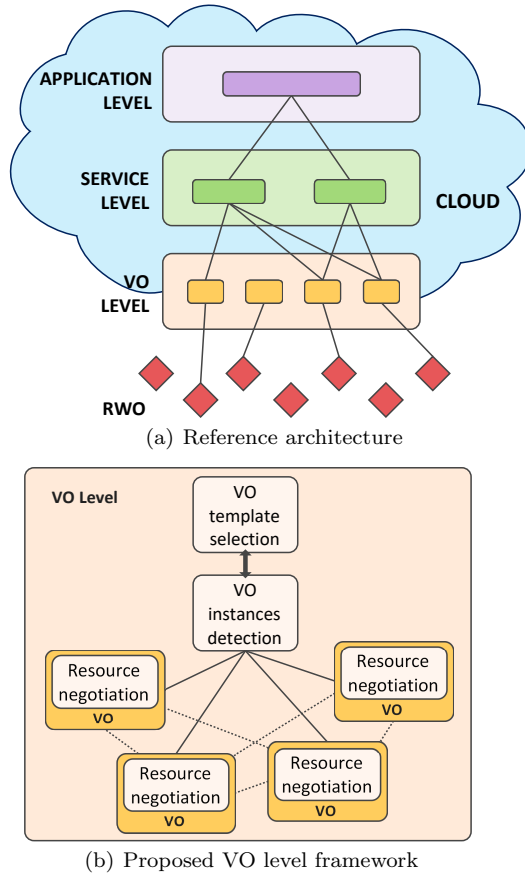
APPLICATION LEVEL

SERVICE LEVEL

CLOUD

VO LEVEL

RWO

(a) Reference architecture

VO Level

VO template selection

VO instances detection

Resource negotiation
VO

Resource negotiation
VO

Resource negotiation
VO

Resource negotiation
VO

(b) Proposed VO level framework